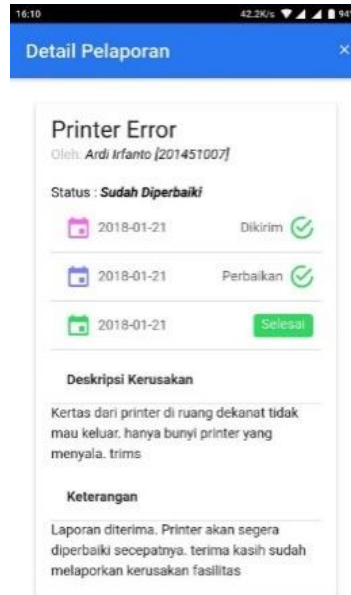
16:10 42.2K/s 94

Detail Pelaporan ×

Printer Error
Oleh: Ardi Irfanto [201451007]

Status : Sudah Diperbaiki

2018-01-21 Dikirim

2018-01-21 Perbaikan

2018-01-21 Selesai

Deskripsi Kerusakan

Kertas dari printer di ruang dekanat tidak mau keluar. hanya bunyi printer yang menyala. trims

Keterangan

Laporan diterima. Printer akan segera diperbaiki secepatnya. terima kasih sudah melaporkan kerusakan fasilitas